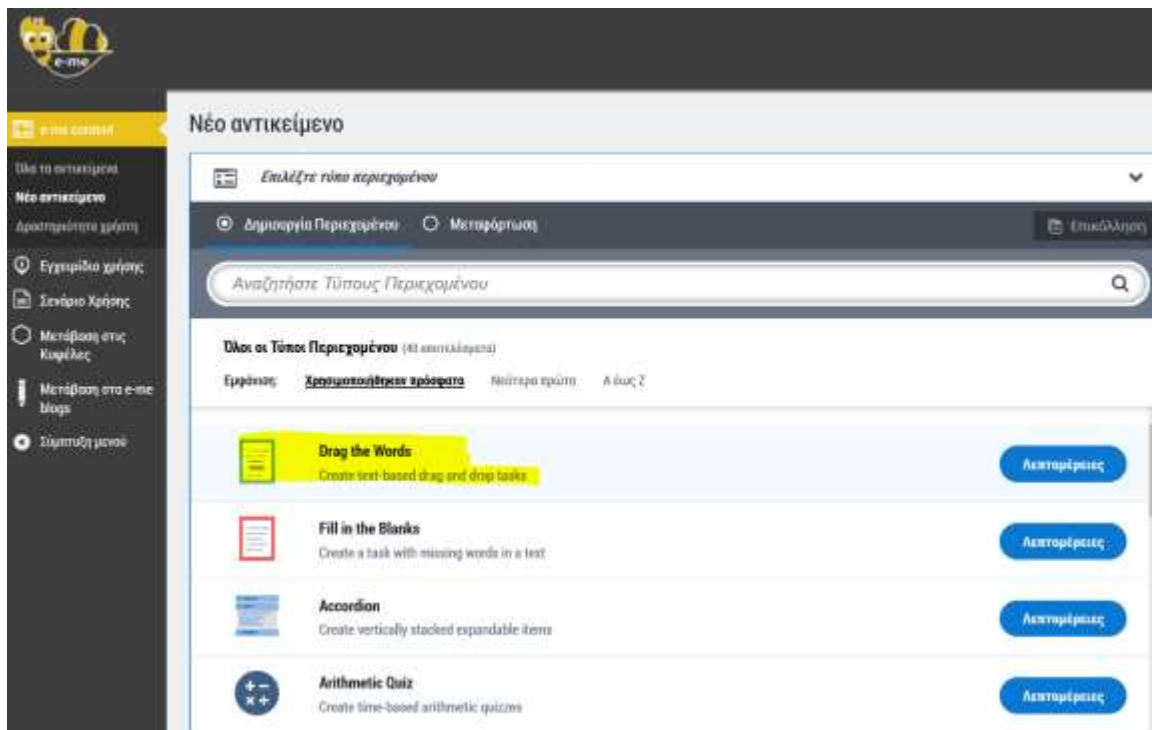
e-me

e-me content

Όλα τα αντικείμενα
Νέο αντικείμενο
Δραστηριότητα χρήστη

Εγχειρίδιο χρήσης
Σενάριο Χρήσης
Μετάβαση στις Κυψέλες
Μετάβαση στα e-me blogs
Σύμπτυξη μενού

Νέο αντικείμενο

Επιλέξτε τύπο περιεχομένου

Δημιουργία Περιεχομένου   Μεταφόρτωση   Επικόλληση

Αναζητήστε Τύπους Περιεχομένου

Όλοι οι Τύποι Περιεχομένου (40 αποτελέσματα)

Εμφάνιση: Χρησιμοποιήθηκαν πρόσφατα   Νεότερα πρώτα   Α έως Ζ

Drag the Words
Create text-based drag and drop tasks
Λεπτομέρειες

Fill in the Blanks
Create a task with missing words in a text
Λεπτομέρειες

Accordion
Create vertically stacked expandable items
Λεπτομέρειες

Arithmetic Quiz
Create time-based arithmetic quizzes
Λεπτομέρειες